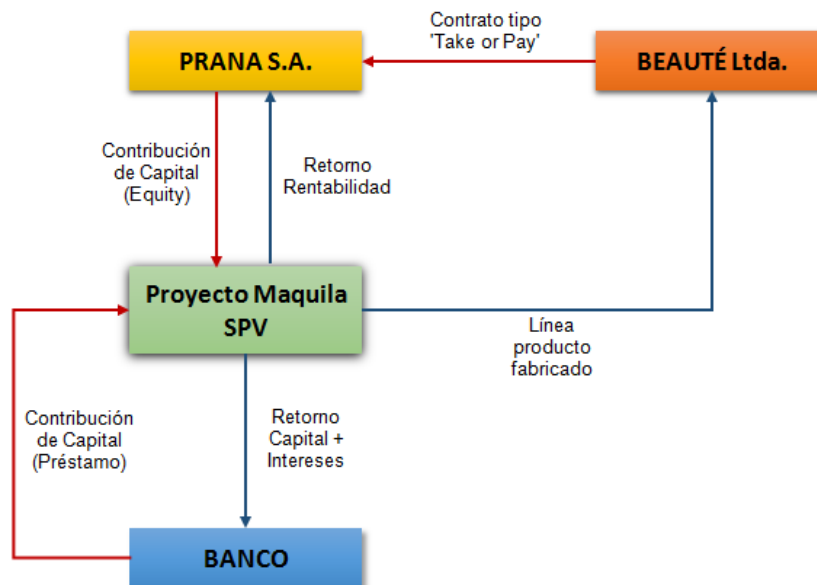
Contrato tipo 'Take or Pay'

PRANA S.A.

BEAUTÉ Ltda.

Contribución de Capital (Equity)

Retorno Rentabilidad

Proyecto Maquila SPV

Línea producto fabricado

Contribución de Capital (Préstamo)

Retorno Capital + Intereses

BANCO